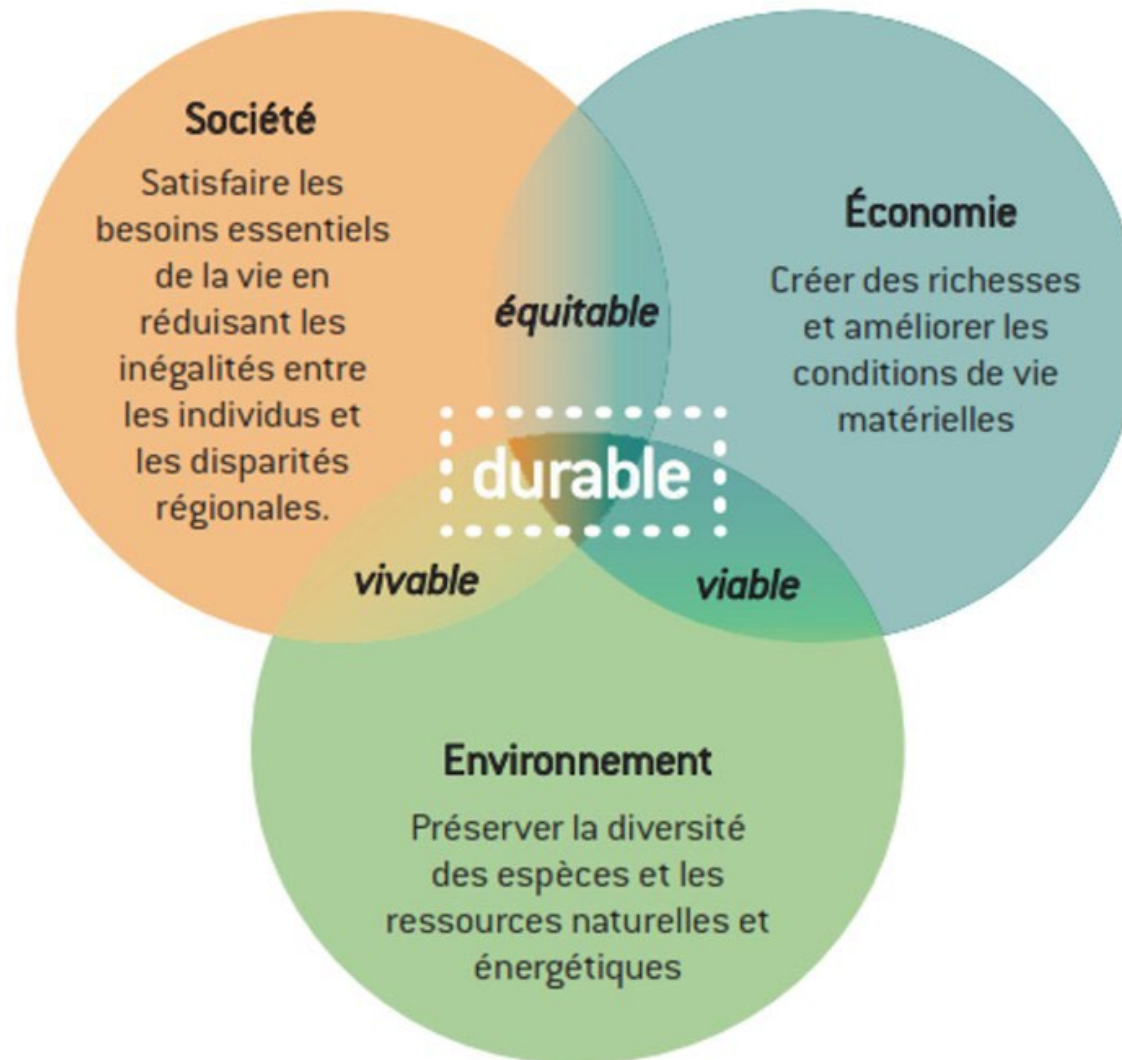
Société

Satisfaire les besoins essentiels de la vie en réduisant les inégalités entre les individus et les disparités régionales.

équitable

Économie

Créer des richesses et améliorer les conditions de vie matérielles

durable

vivable

viable

Environnement

Préserver la diversité des espèces et les ressources naturelles et énergétiques